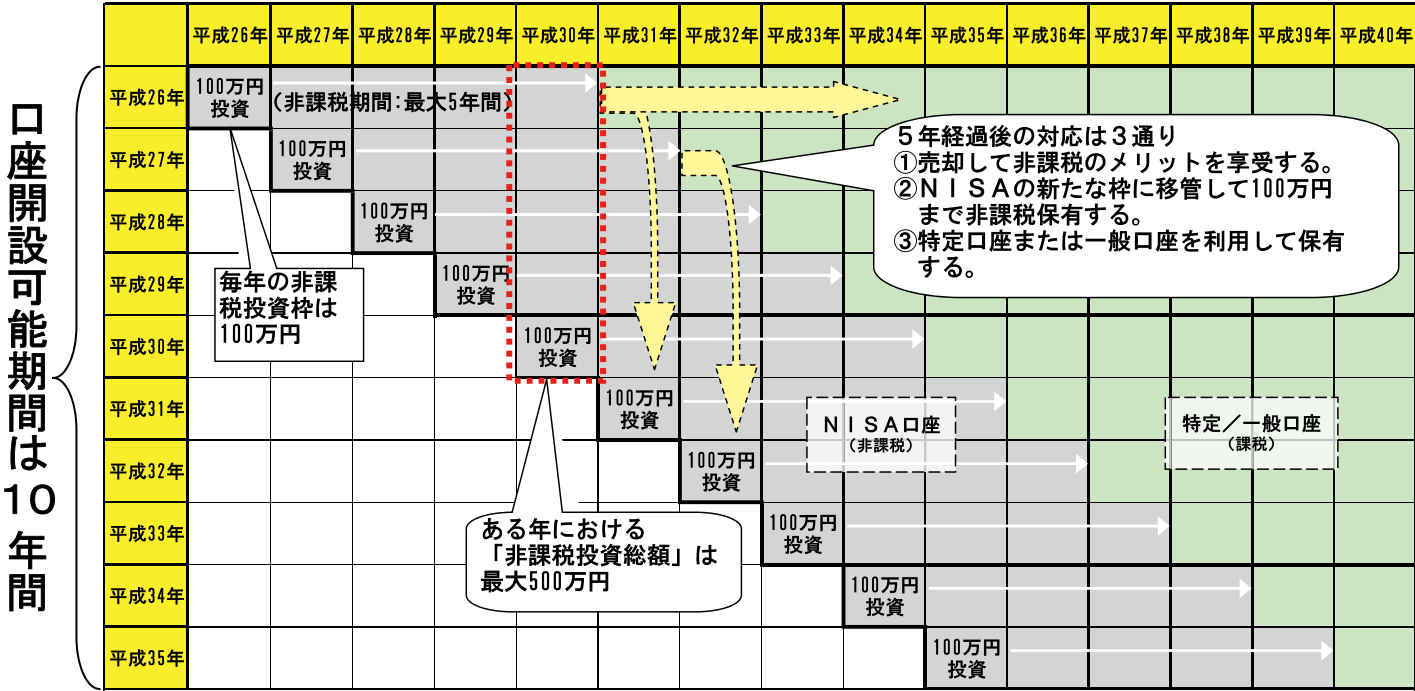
口座開設可能期間は10年間

| | 平成26年 | 平成27年 | 平成28年 | 平成29年 | 平成30年 | 平成31年 | 平成32年 | 平成33年 | 平成34年 | 平成35年 | 平成36年 | 平成37年 | 平成38年 | 平成39年 | 平成40年 |
|---|---|---|---|---|---|---|---|---|---|---|---|---|---|---|---|
| 平成26年 | 100万円投資 | | | | | | | | | | | | | | |
| 平成27年 | | 100万円投資 | | | | | | | | | | | | | |
| 平成28年 | | | 100万円投資 | | | | | | | | | | | | |
| 平成29年 | | | | 100万円投資 | | | | | | | | | | | |
| 平成30年 | | | | | 100万円投資 | | | | | | | | | | |
| 平成31年 | | | | | | 100万円投資 | | | | | | | | | |
| 平成32年 | | | | | | | 100万円投資 | | | | | | | | |
| 平成33年 | | | | | | | | 100万円投資 | | | | | | | |
| 平成34年 | | | | | | | | | 100万円投資 | | | | | | |
| 平成35年 | | | | | | | | | | 100万円投資 | | | | | |

(非課税期間：最大5年間)

5年経過後の対応は3通り
①売却して非課税のメリットを享受する。
②NISAの新たな枠に移管して100万円まで非課税保有する。
③特定口座または一般口座を利用して保有する。

毎年の非課税投資枠は100万円

NISA口座
(非課税)

特定／一般口座
(課税)

ある年における「非課税投資総額」は最大500万円